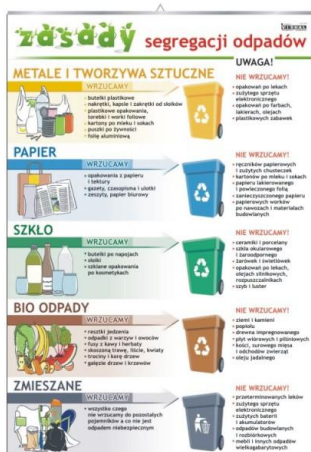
zasady segregacji odpadów

UWAGA!

METALE I TWORZYWA SZTUCZNE

WRZUCAMY:
• butelki plastikowe
• nakrętki, kapsle i zakrętki od słoików
• plastikowe opakowania, torebki i worki foliowe
• kartony po mleku i sokach
• puszki po żywności
• folię aluminiową

NIE WRZUCAMY:
• opakowań po lekach
• zużytego sprzętu elektronicznego
• opakowań po farbach, lakierach, olejach
• plastikowych zabawek

PAPIER

WRZUCAMY:
• opakowania z papieru i tektury
• gazety, czasopisma i ulotki
• zeszyty, papier biurowy

NIE WRZUCAMY:
• ręczników papierowych i zużytych chusteczek
• kartonów po mleku i sokach
• papieru lakierowanego i powleczonego folią
• zatłuszczonego papieru
• papierowych worków po nawozach i materiałach budowlanych

SZKŁO

WRZUCAMY:
• butelki po napojach
• słoiki
• szklane opakowania po kosmetykach

NIE WRZUCAMY:
• ceramiki i porcelany
• szkła okularowego i żaroodpornego
• żarówek i świetlówek
• opakowań po lekach, olejach silnikowych, rozpuszczalnikach
• szyb i luster

BIO ODPADY

WRZUCAMY:
• resztki jedzenia
• odpadki z warzyw i owoców
• fusy z kawy i herbaty
• skoszoną trawę, liście, kwiaty
• trociny i korę drzew
• gałęzie drzew i krzewów

NIE WRZUCAMY:
• ziemi i kamieni
• popiołu
• drewna impregnowanego
• płyt wiórowych i pilśniowych
• kości, surowego mięsa i odchodów zwierząt
• oleju jadalnego

ZMIESZANE

WRZUCAMY:
• wszystko czego nie wrzucamy do pozostałych pojemników a co nie jest odpadem niebezpiecznym

NIE WRZUCAMY:
• przeterminowanych leków
• zużytego sprzętu elektronicznego
• zużytych baterii i akumulatorów
• odpadów budowlanych i rozbiórkowych
• mebli i innych odpadów wielkogabarytowych